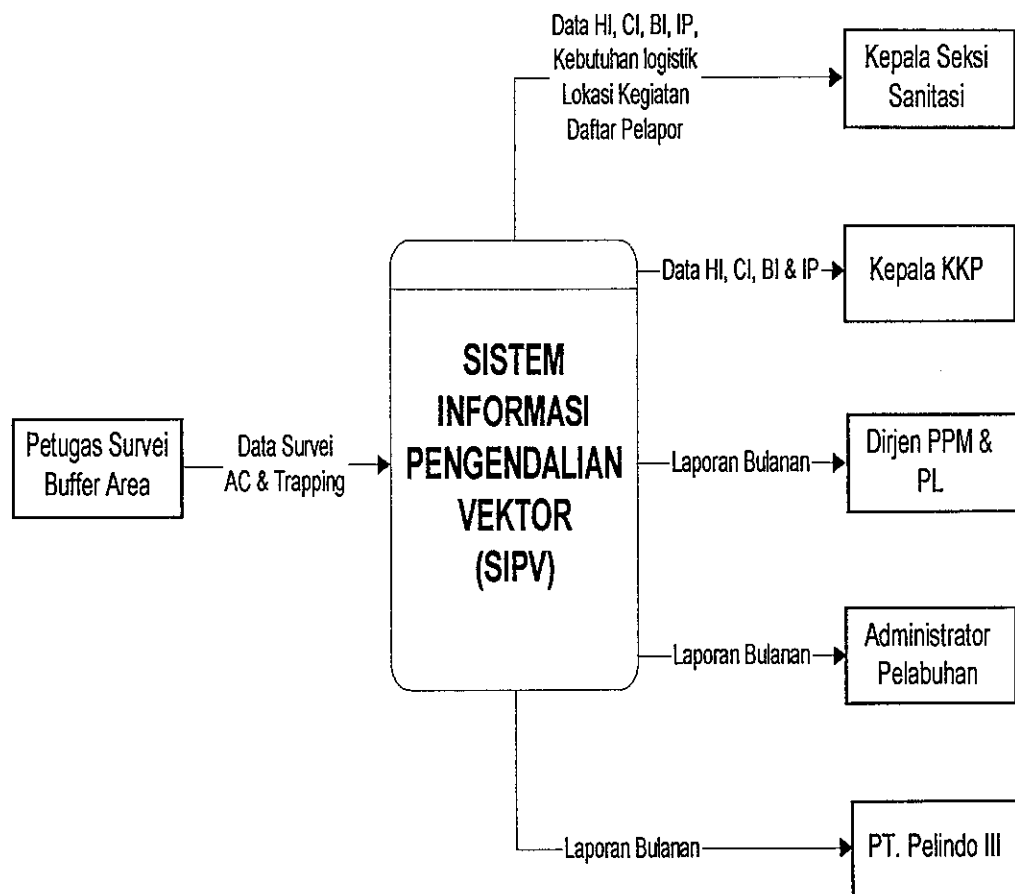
Data HI, CI, BI, IP,
Kebutuhan logistik
Lokasi Kegiatan
Daftar Pelapor

Kepala Seksi Sanitasi

Data HI, CI, BI & IP

Kepala KKP

Petugas Survei Buffer Area

Data Survei AC & Trapping

SISTEM INFORMASI PENGENDALIAN VEKTOR (SIPV)

Laporan Bulanan

Dirjen PPM & PL

Laporan Bulanan

Administrator Pelabuhan

Laporan Bulanan

PT. Pelindo III